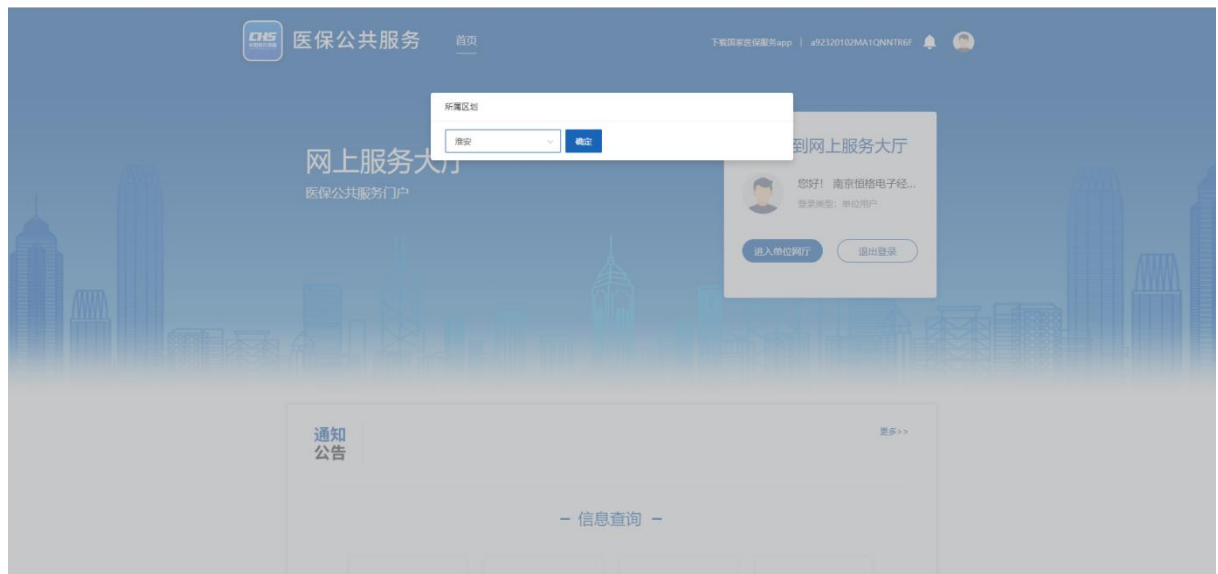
CHS
医保公共服务
首页
下载国家医保服务app | a92320102MA1QNNTR6F

所属区划
淮安
确定

网上服务大厅
医保公共服务门户

到网上服务大厅
您好！南京恒格电子经...
登录类型：单位用户
进入单位网厅
退出登录

通知
公告
更多>>

– 信息查询 –